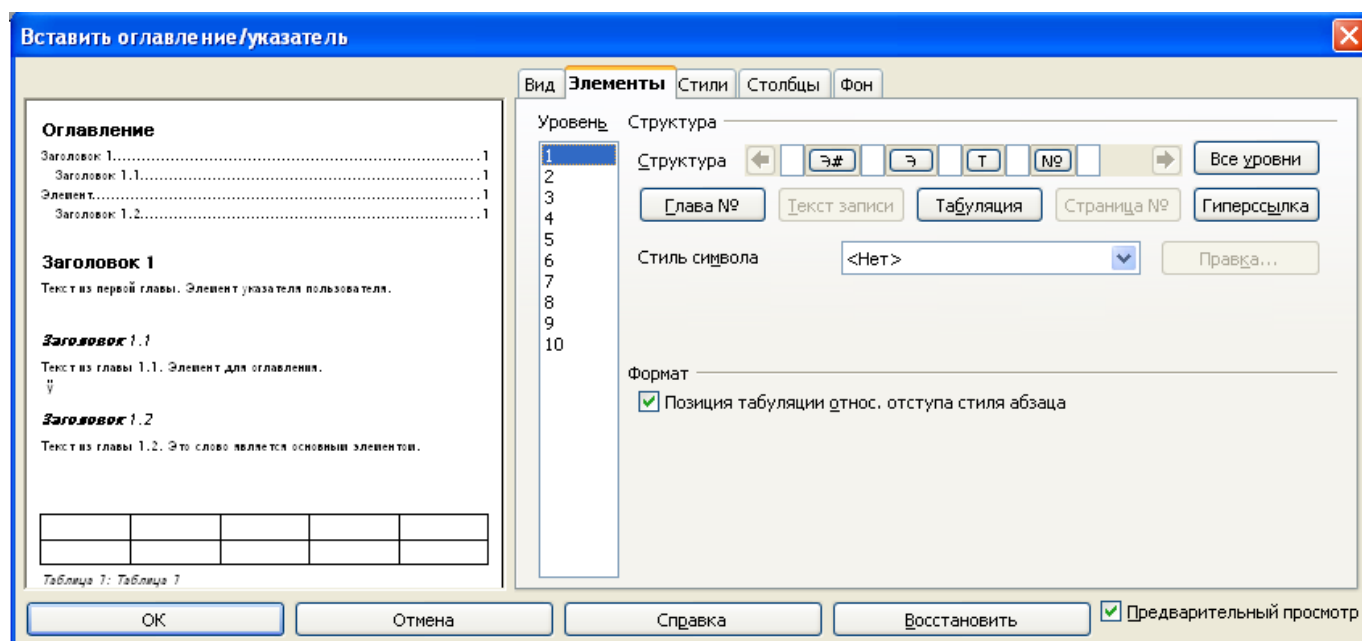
Вставить оглавление/указатель

Оглавление

Заголовок 1........................................................1
Заголовок 1.1......................................................1
Элемент............................................................1
Заголовок 1.2......................................................1

Заголовок 1

Текст из первой главы. Элемент указателя пользователя.

Заголовок 1.1

Текст из главы 1.1. Элемент для оглавления.

Заголовок 1.2

Текст из главы 1.2. Это слово является основным элементом.

| | | | | |
|---|---|---|---|---|
| | | | | |

Таблица 1: Таблица 1

Вид Элементы Стили Столбцы Фон

Уровень
1
2
3
4
5
6
7
8
9
10

Структура

Структура Э# Э Т №

Все уровни

Глава № Текст записи Табуляция Страница № Гиперссылка

Стиль символа <Нет> Правка...

Формат

Позиция табуляции относ. отступа стиля абзаца

OK Отмена Справка Восстановить Предварительный просмотр